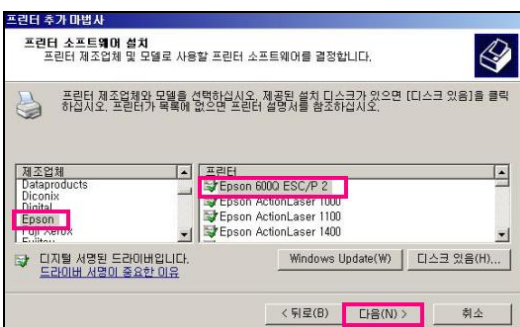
프린터 추가 마법사

프린터 소프트웨어 설치
프린터 제조업체 및 모델로 사용할 프린터 소프트웨어를 결정합니다.

프린터 제조업체와 모델을 선택하십시오. 제공된 설치 디스크가 있으면 [디스크 있음]을 클릭하십시오. 프린터가 목록에 없으면 프린터 설명서를 참조하십시오.

| 제조업체 | 프린터 |
|---|---|
| Dataproducts | Epson 6000 ESC/P 2 |
| Diconix | Epson ActionLaser 1000 |
| Digital | Epson ActionLaser 1100 |
| Epson | Epson ActionLaser 1400 |
| Fuji Xerox | |
| Fujitsu | |

디지털 서명된 드라이버입니다.
드라이버 서명이 중요한 이유

Windows Update(W)
디스크 있음(H)...

< 뒤로(B)
다음(N) >
취소